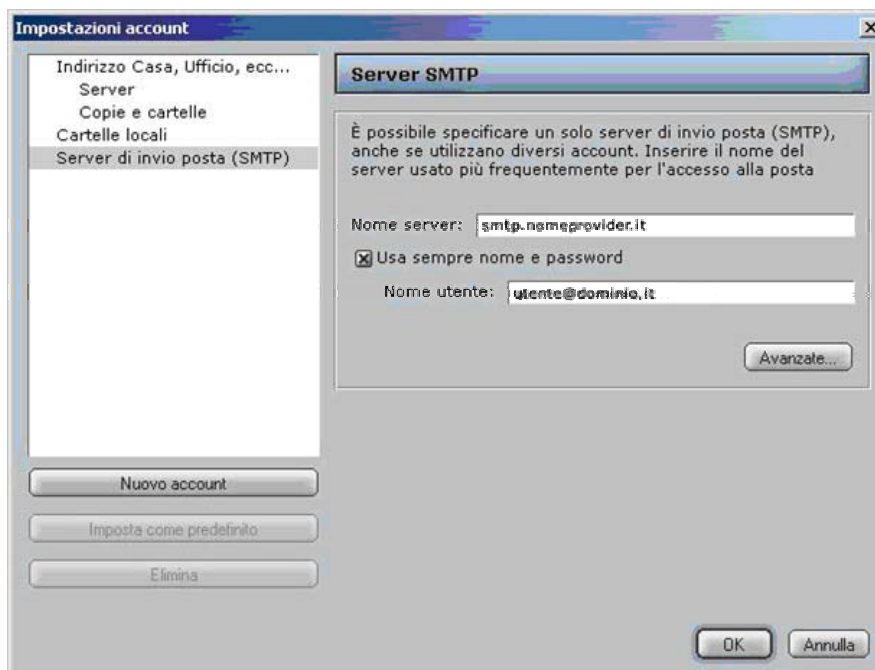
Impostazioni account

Indirizzo Casa, Ufficio, ecc...
Server
Copie e cartelle
Cartelle locali
Server di invio posta (SMTP)

Nuovo account
Imposta come predefinito
Elimina

Server SMTP

È possibile specificare un solo server di invio posta (SMTP), anche se utilizzano diversi account. Inserire il nome del server usato più frequentemente per l'accesso alla posta

Nome server: smtp.nomeprovider.it

Usa sempre nome e password

Nome utente: utente@dominio.it

Avanzate...

OK
Annulla